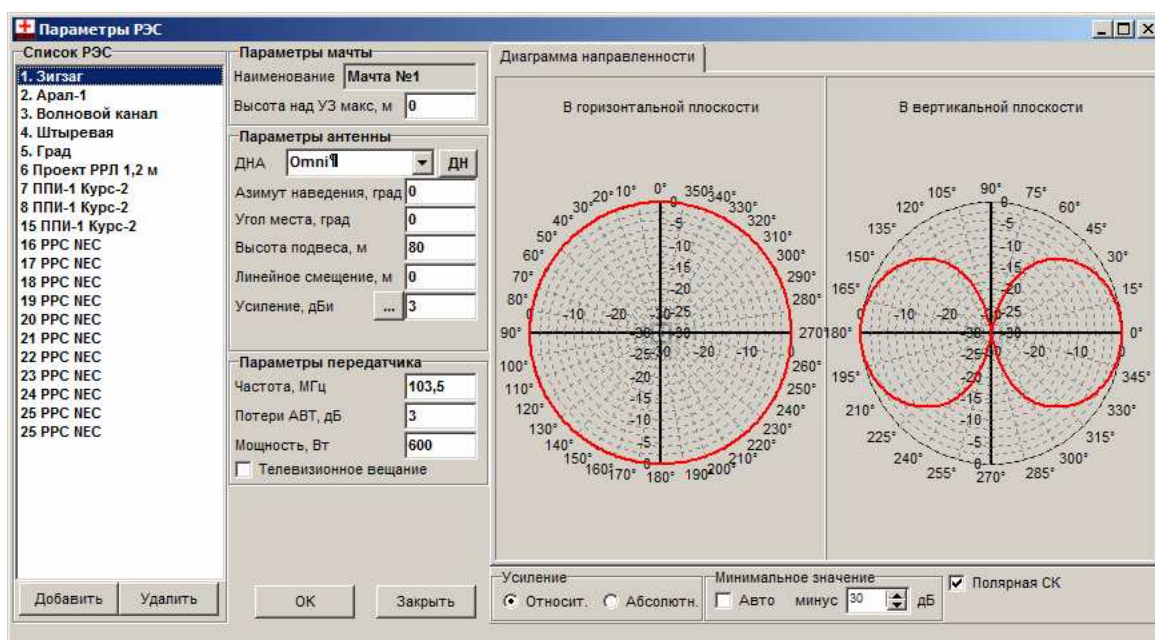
Параметры РЭС

Список РЭС
1. Зигзаг
2. Арал-1
3. Волновой канал
4. Штыревая
5. Град
6 Проект РРЛ 1,2 м
7 ППИ-1 Курс-2
8 ППИ-1 Курс-2
15 ППИ-1 Курс-2
16 PPC NEC
17 PPC NEC
18 PPC NEC
19 PPC NEC
20 PPC NEC
21 PPC NEC
22 PPC NEC
23 PPC NEC
24 PPC NEC
25 PPC NEC
25 PPC NEC

Добавить | Удалить

Параметры мачты
Наименование Мачта №1
Высота над УЗ макс, м 0

Параметры антенны
ДНА Omni¶ ДН
Азимут наведения, град 0
Угол места, град 0
Высота подвеса, м 80
Линейное смещение, м 0
Усиление, дБи ... 3

Параметры передатчика
Частота, МГц 103,5
Потери АВТ, дБ 3
Мощность, Вт 600
Телевизионное вещание

OK | Закрыть

Диаграмма направленности

В горизонтальной плоскости
0° 10° 20° 30° 40° 50° 60° 70° 80° 90° 100° 110° 120° 130° 140° 150° 160° 170° 180° 190° 200° 210° 220° 230° 240° 250° 260° 270° 280° 290° 300° 310° 320° 330° 340° 350°
-5 -10 -15 -20 -25 -30

В вертикальной плоскости
0° 15° 30° 45° 60° 75° 90° 105° 120° 135° 150° 165° 180° 195° 210° 225° 240° 255° 270° 285° 300° 315° 330° 345°
-5 -10 -15 -20 -25 -30

Усиление
Относит. Абсолютн.
Минимальное значение
Авто минус 30 дБ
Полярная СК